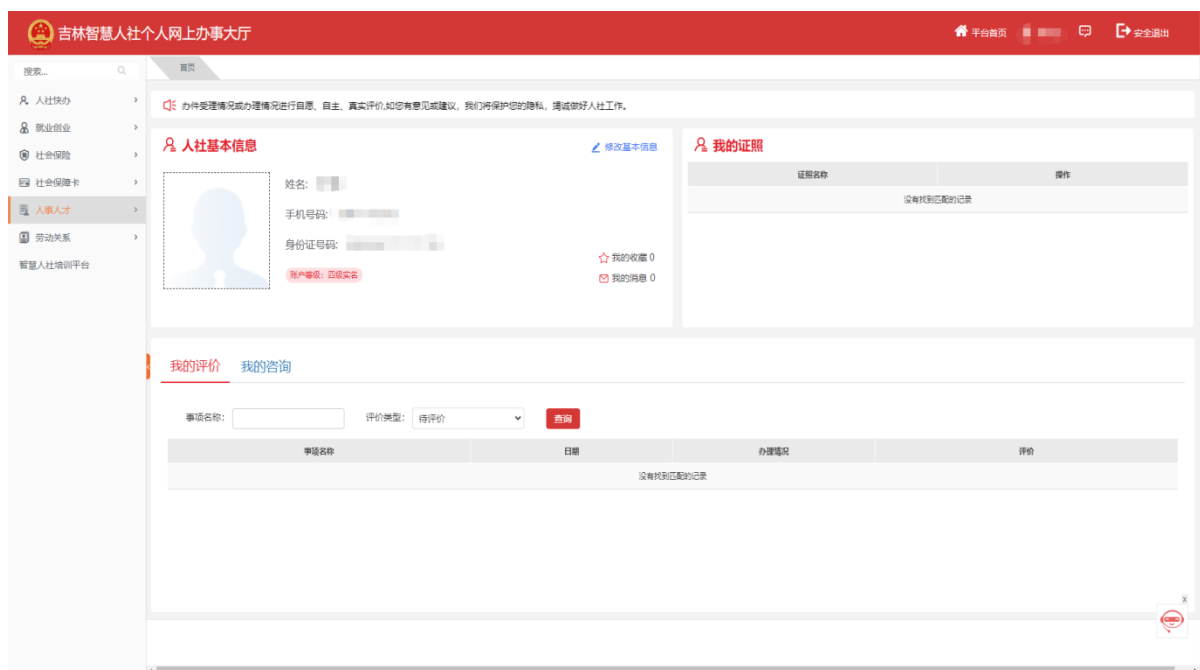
吉林智慧人社个人网上办事大厅

平台首页 安全退出

搜索...

人社快办
就业创业
社会保险
社会保障卡
人事人才
劳动关系
智慧人社培训平台

首页

办件受理情况或办理情况进行自愿、自主、真实评价,如您有意见或建议,我们将保护您的隐私,竭诚做好人社工作。

人社基本信息

修改基本信息

姓名:

手机号码:

身份证号码:

账户等级:四级实名

我的收藏 0

我的消息 0

我的证照

| 证照名称 | 操作 |
|---|---|
| 没有找到匹配的记录 | |

我的评价 我的咨询

事项名称:

评价类型: 待评价

查询

| 事项名称 | 日期 | 办理情况 | 评价 |
|---|---|---|---|
| 没有找到匹配的记录 | | | |

x